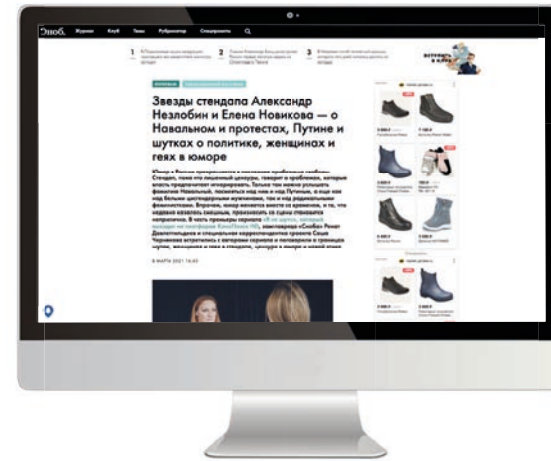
Сноб. Журнал Клуб Темы Рубрикатор Спецпроекты

1

2

3

Звезды стендапа Александр Незлобин и Елена Новикова — о Навальном и протестах, Путине и шутках о политике, женщинах и геях в юморе

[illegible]

8 МАРТА 2021 16:45